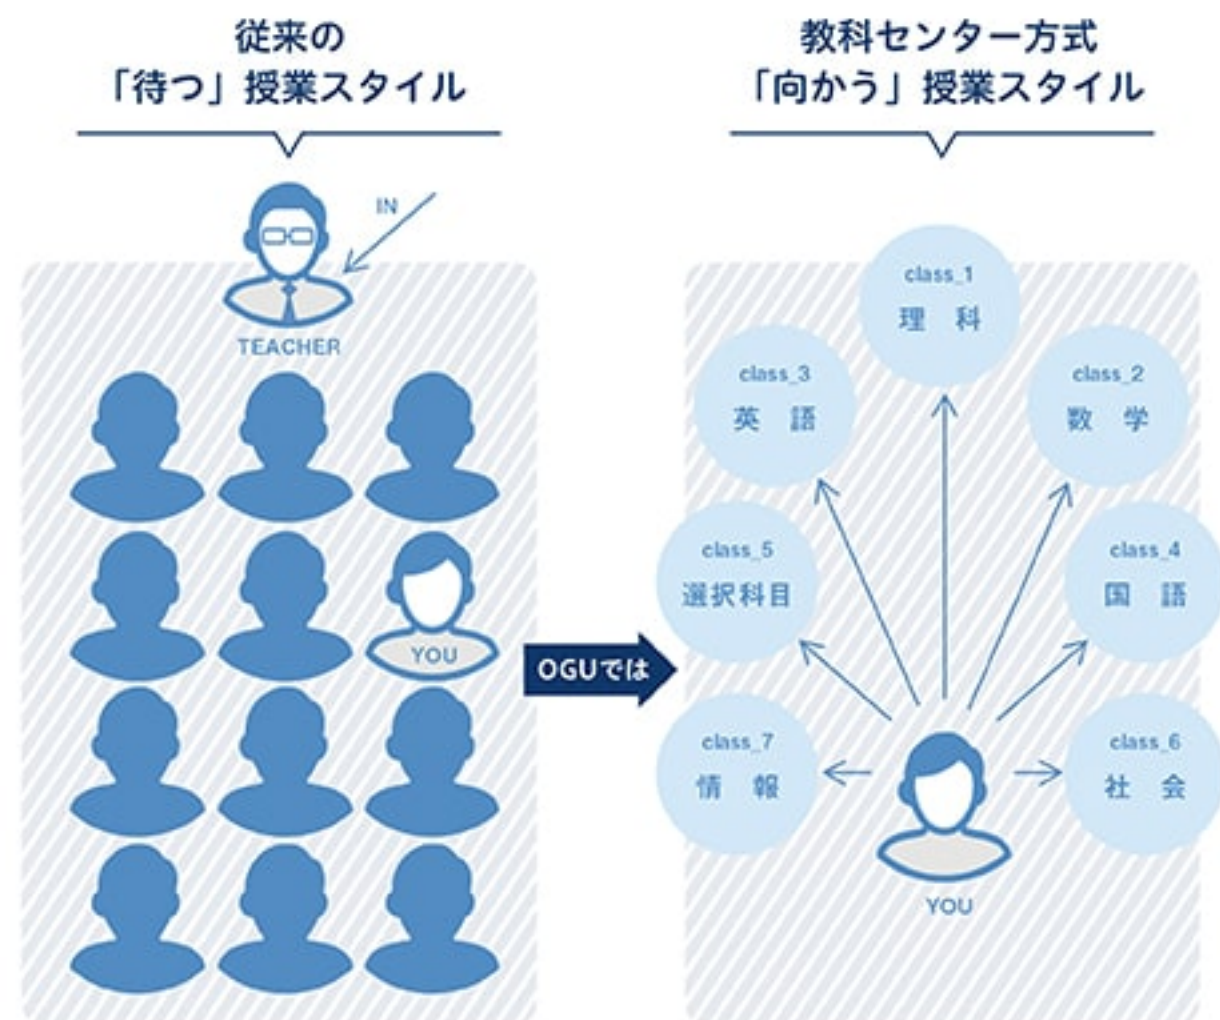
従来の
「待つ」授業スタイル

IN

TEACHER

YOU

OGUでは

教科センター方式
「向かう」授業スタイル

class_1
理 科

class_3
英 語

class_2
数 学

class_5
選択科目

class_4
国 語

class_7
情 報

class_6
社 会

YOU